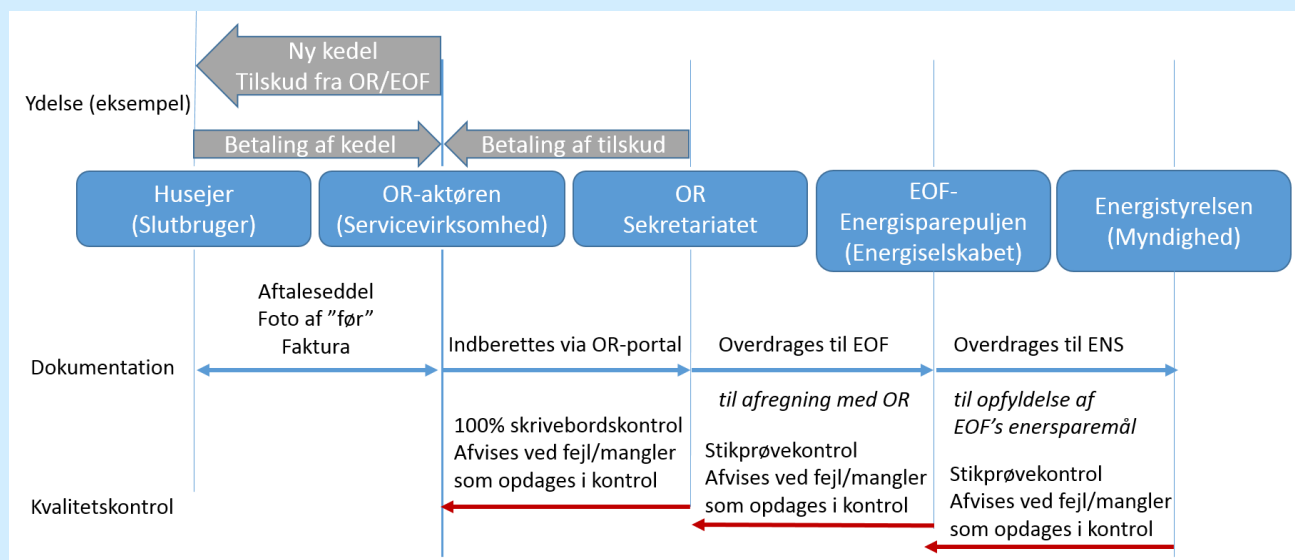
Ny kedel
Tilskud fra OR/EOF

Ydelse (eksempel)

Betaling af kedel

Betaling af tilskud

Husejer
(Slutbruger)

OR-aktøren
(Servicevirksomhed)

OR
Sekretariatet

EOF-
Energisparepuljen
(Energiselskabet)

Energistyrelsen
(Myndighed)

Aftaleseddel
Foto af ”før”
Faktura

Dokumentation

Indberettes via OR-portal

Overdrages til EOF

til afregning med OR

Overdrages til ENS

til opfyldelse af
EOF's enersparemål

100% skrivebordskontrol
Afvises ved fejl/mangler
som opdages i kontrol

Stikprøvekontrol
Afvises ved fejl/mangler
som opdages i kontrol

Stikprøvekontrol
Afvises ved fejl/mangler
som opdages i kontrol

Kvalitetskontrol